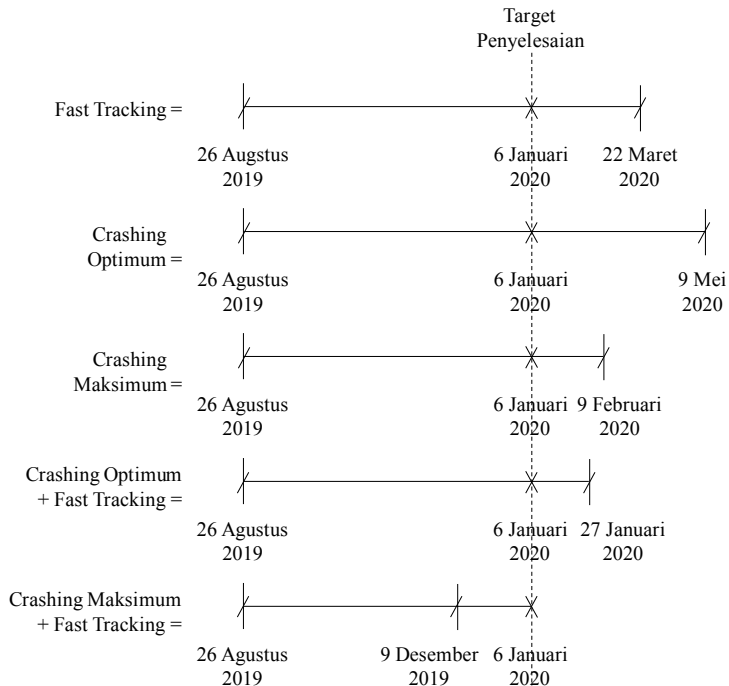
Target Penyelesaian

Fast Tracking =

26 Augstus 2019

6 Januari 2020

22 Maret 2020

Crashing Optimum =

26 Agustus 2019

6 Januari 2020

9 Mei 2020

Crashing Maksimum =

26 Agustus 2019

6 Januari 2020

9 Februari 2020

Crashing Optimum + Fast Tracking =

26 Agustus 2019

6 Januari 2020

27 Januari 2020

Crashing Maksimum + Fast Tracking =

26 Agustus 2019

9 Desember 2019

6 Januari 2020